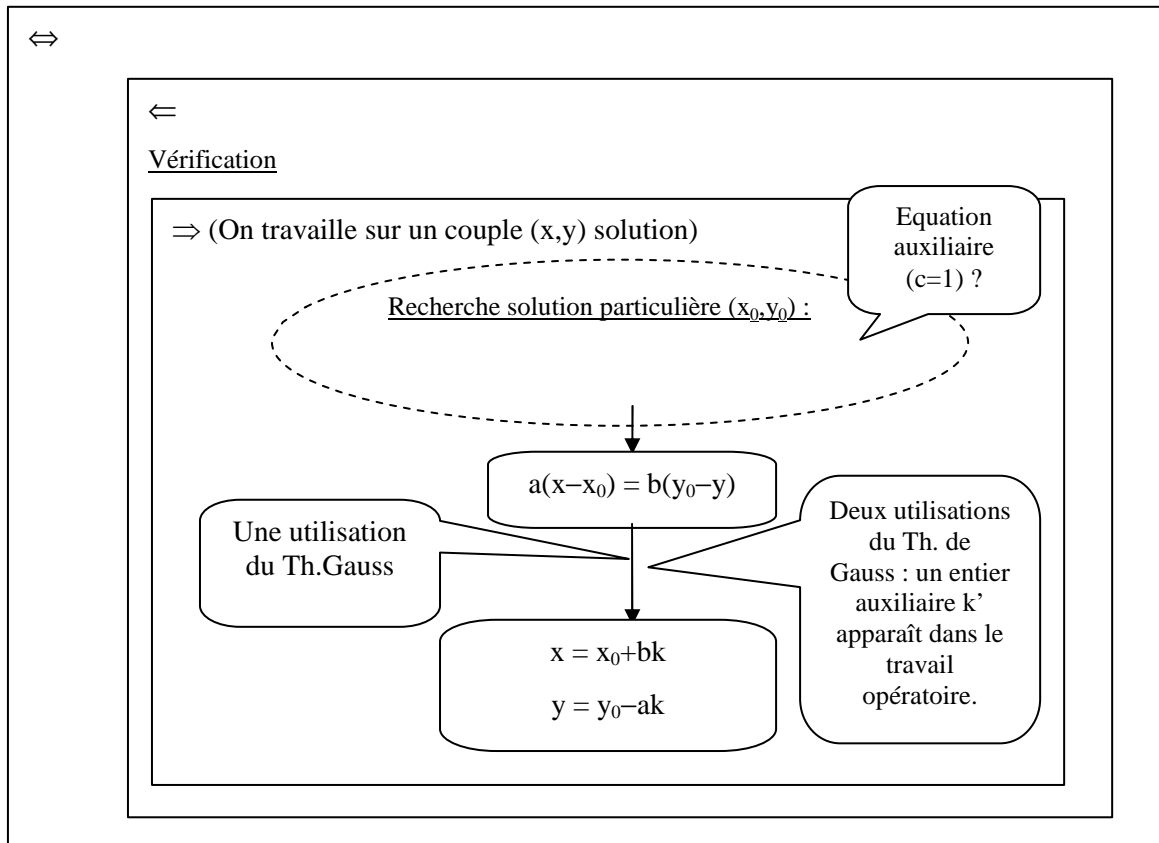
$\Leftrightarrow$

$\Leftarrow$

Vérification

$\Rightarrow$ (On travaille sur un couple (x,y) solution)

Equation auxiliaire (c=1) ?

Recherche solution particulière $(x_0,y_0)$ :

$a(x-x_0) = b(y_0-y)$

Une utilisation du Th.Gauss

Deux utilisations du Th. de Gauss : un entier auxiliaire k' apparaît dans le travail opératoire.

$x = x_0+bk$

$y = y_0-ak$